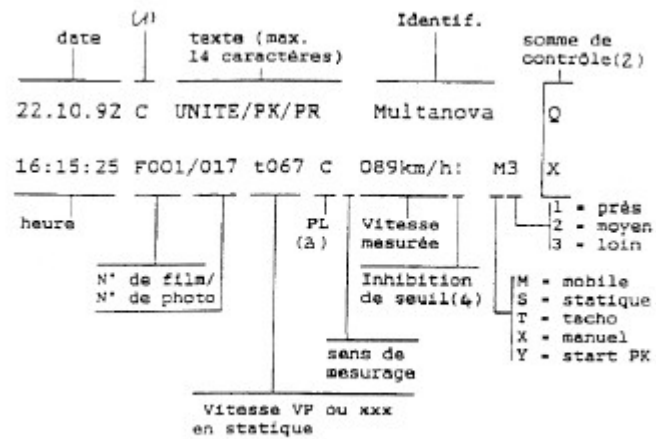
date

(1)

texte (max. 14 caractères)

Identif.

somme de contrôle(2)

22.10.92 C UNITE/PK/PR Multanova Q

16:15:25 F001/017 t067 C 089km/h: M3 X

heure

N° de film/ N° de photo

PL (3)

Vitesse mesurée

Inhibition de seuil(4)

sens de mesurage

Vitesse VP ou xxx en statique

1 = près
2 = moyen
3 = loin

M = mobile
S = statique
T = tacho
X = manuel
Y = start PK